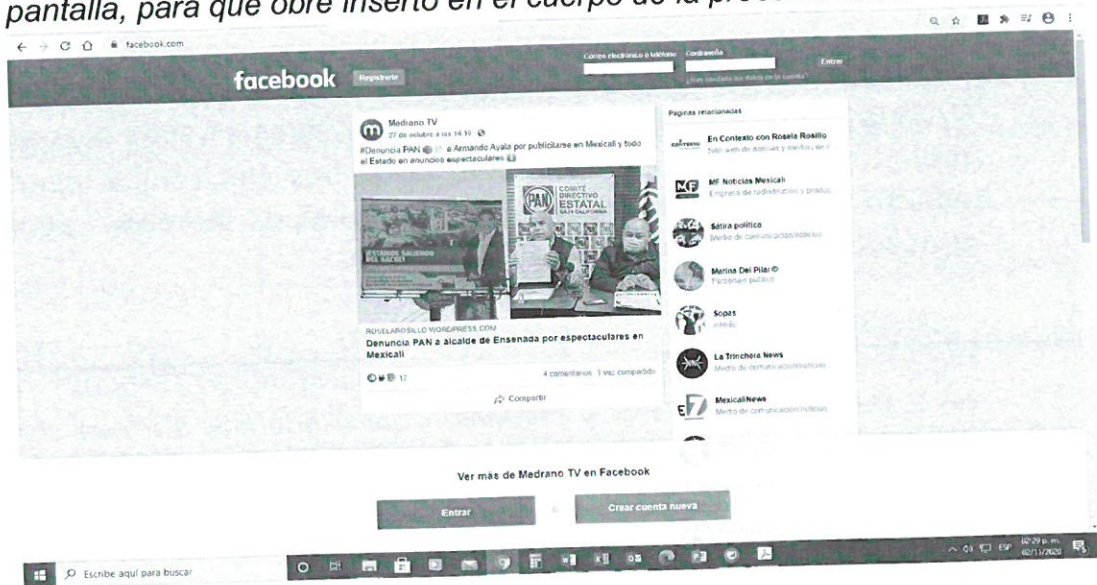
pantalla, para que obre inserto en el cuerpo de la pre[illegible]

facebook.com

facebook Registrarte

Correo electrónico o teléfono Contraseña Entrar
¿Has olvidado los datos de la cuenta?

Medrano TV
27 de octubre a las 14:10

#Denuncia PAN 17 a Armando Ayala por publicitarse en Mexicali y todo el Estado en anuncios espectaculares

COMITÉ DIRECTIVO ESTATAL BAJA CALIFORNIA
PAN
¡ESTAMOS SALIENDO DEL BACHE!

ROSELAROSILLO.WORDPRESS.COM
Denuncia PAN a alcalde de Ensenada por espectaculares en Mexicali

17 4 comentarios 1 vez compartido

Compartir

Páginas relacionadas

En Contexto con Rosela Rosillo
Sitio web de noticias y medios de c

MF Noticias Mexicali
Empresa de radiodifusión y produc

Sátira política
Medio de comunicación/noticias

Marina Del Pilar
Personaje público

Sopas
Interés

La Trinchera News
Medio de comunicación/noticias

MexicaliNews
Medio de comunicación/noticias

Ver más de Medrano TV en Facebook

Entrar o Crear cuenta nueva

Escribe aquí para buscar

ESP 02:29 p. m. 02/11/2020